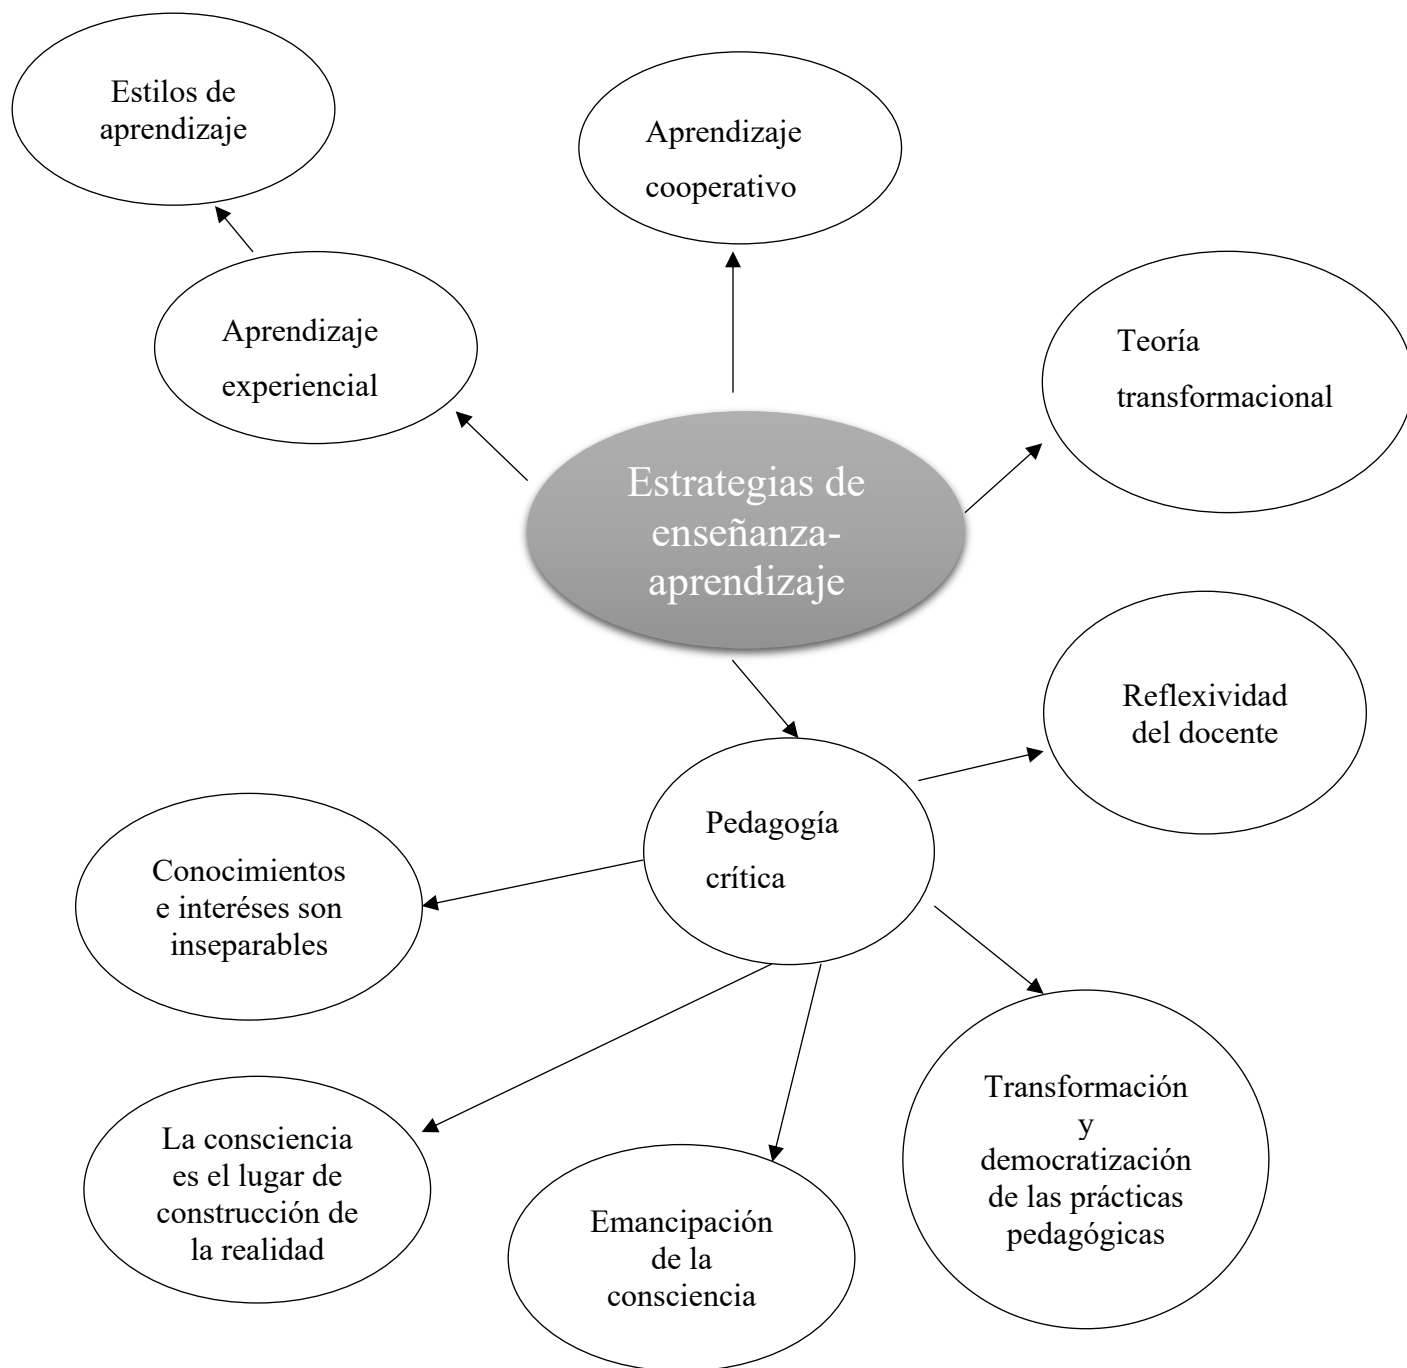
Estilos de aprendizaje

Aprendizaje cooperativo

Aprendizaje experiencial

Teoría transformacional

Estrategias de enseñanza-aprendizaje

Reflexividad del docente

Pedagogía crítica

Conocimientos e interéses son inseparables

Transformación y democratización de las prácticas pedagógicas

La consciencia es el lugar de construcción de la realidad

Emancipación de la consciencia